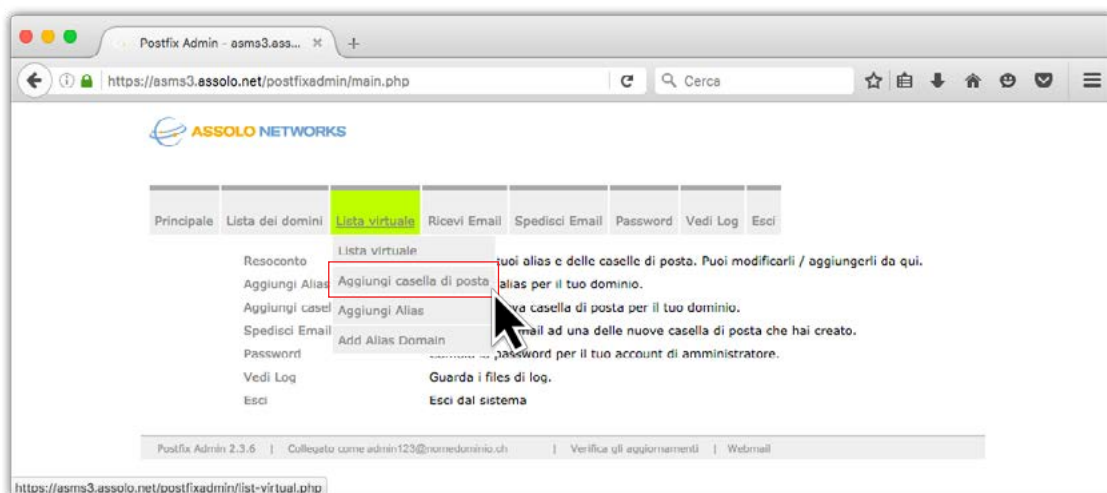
Postfix Admin - asms3.ass... ×
+
https://asms3.assolo.net/postfixadmin/main.php
Cerca

ASSOLO NETWORKS

Principale Lista dei domini Lista virtuale Ricevi Email Spedisci Email Password Vedi Log Esci

Lista virtuale
Aggiungi casella di posta
Aggiungi Alias
Add Alias Domain

Resoconto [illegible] tuoi alias e delle caselle di posta. Puoi modificarli / aggiungerli da qui.
Aggiungi Alias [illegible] alias per il tuo dominio.
Aggiungi casel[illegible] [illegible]va casella di posta per il tuo dominio.
Spedisci Email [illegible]mail ad una delle nuove casella di posta che hai creato.
Password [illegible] password per il tuo account di amministratore.
Vedi Log Guarda i files di log.
Esci Esci dal sistema

Postfix Admin 2.3.6 | Collegato come admin123@nomedominio.ch | Verifica gli aggiornamenti | Webmail

https://asms3.assolo.net/postfixadmin/list-virtual.php